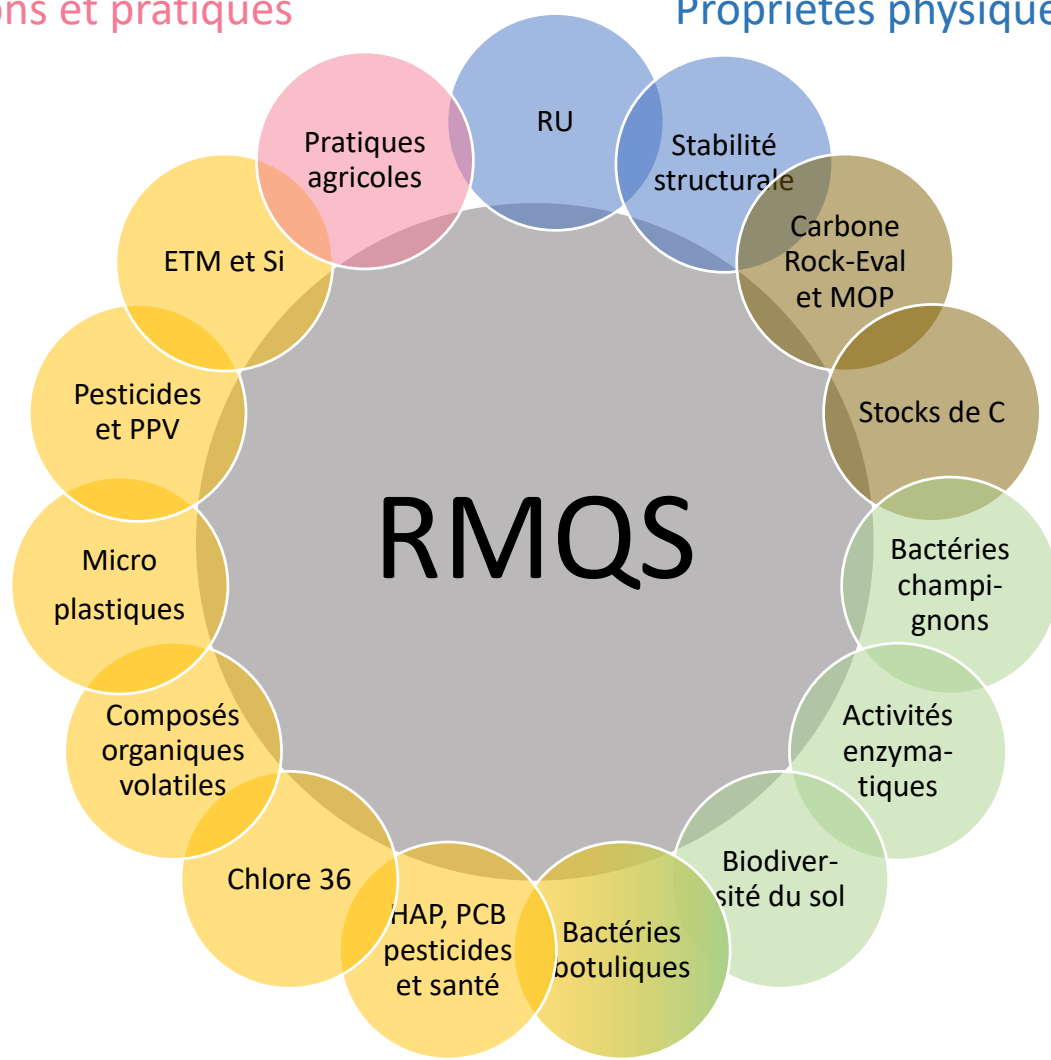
ons et pratiques

Propriétés physique

RU

Stabilité structurale

Carbone Rock-Eval et MOP

Stocks de C

Bactéries champignons

Activités enzymatiques

Biodiversité du sol

Bactéries botuliques

HAP, PCB pesticides et santé

Chlore 36

Composés organiques volatiles

Micro plastiques

Pesticides et PPV

ETM et Si

Pratiques agricoles

RMQS